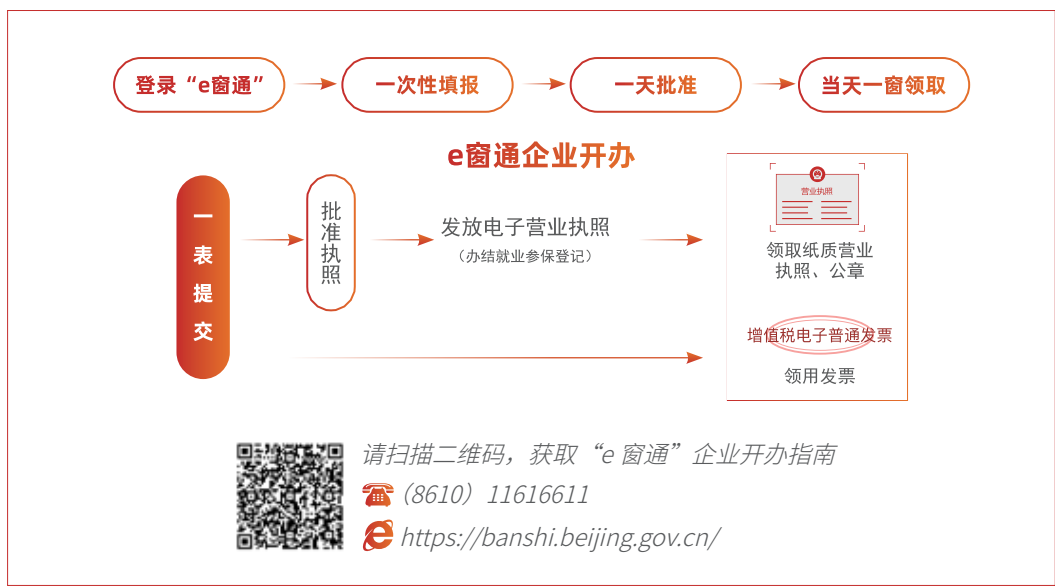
登录“e窗通”

一次性填报

一天批准

当天一窗领取

e窗通企业开办

一表提交

批准执照

发放电子营业执照

（办结就业参保登记）

营业执照

领取纸质营业执照、公章

增值税电子普通发票

领用发票

请扫描二维码，获取“e 窗通”企业开办指南

（8610）11616611

https://banshi.beijing.gov.cn/